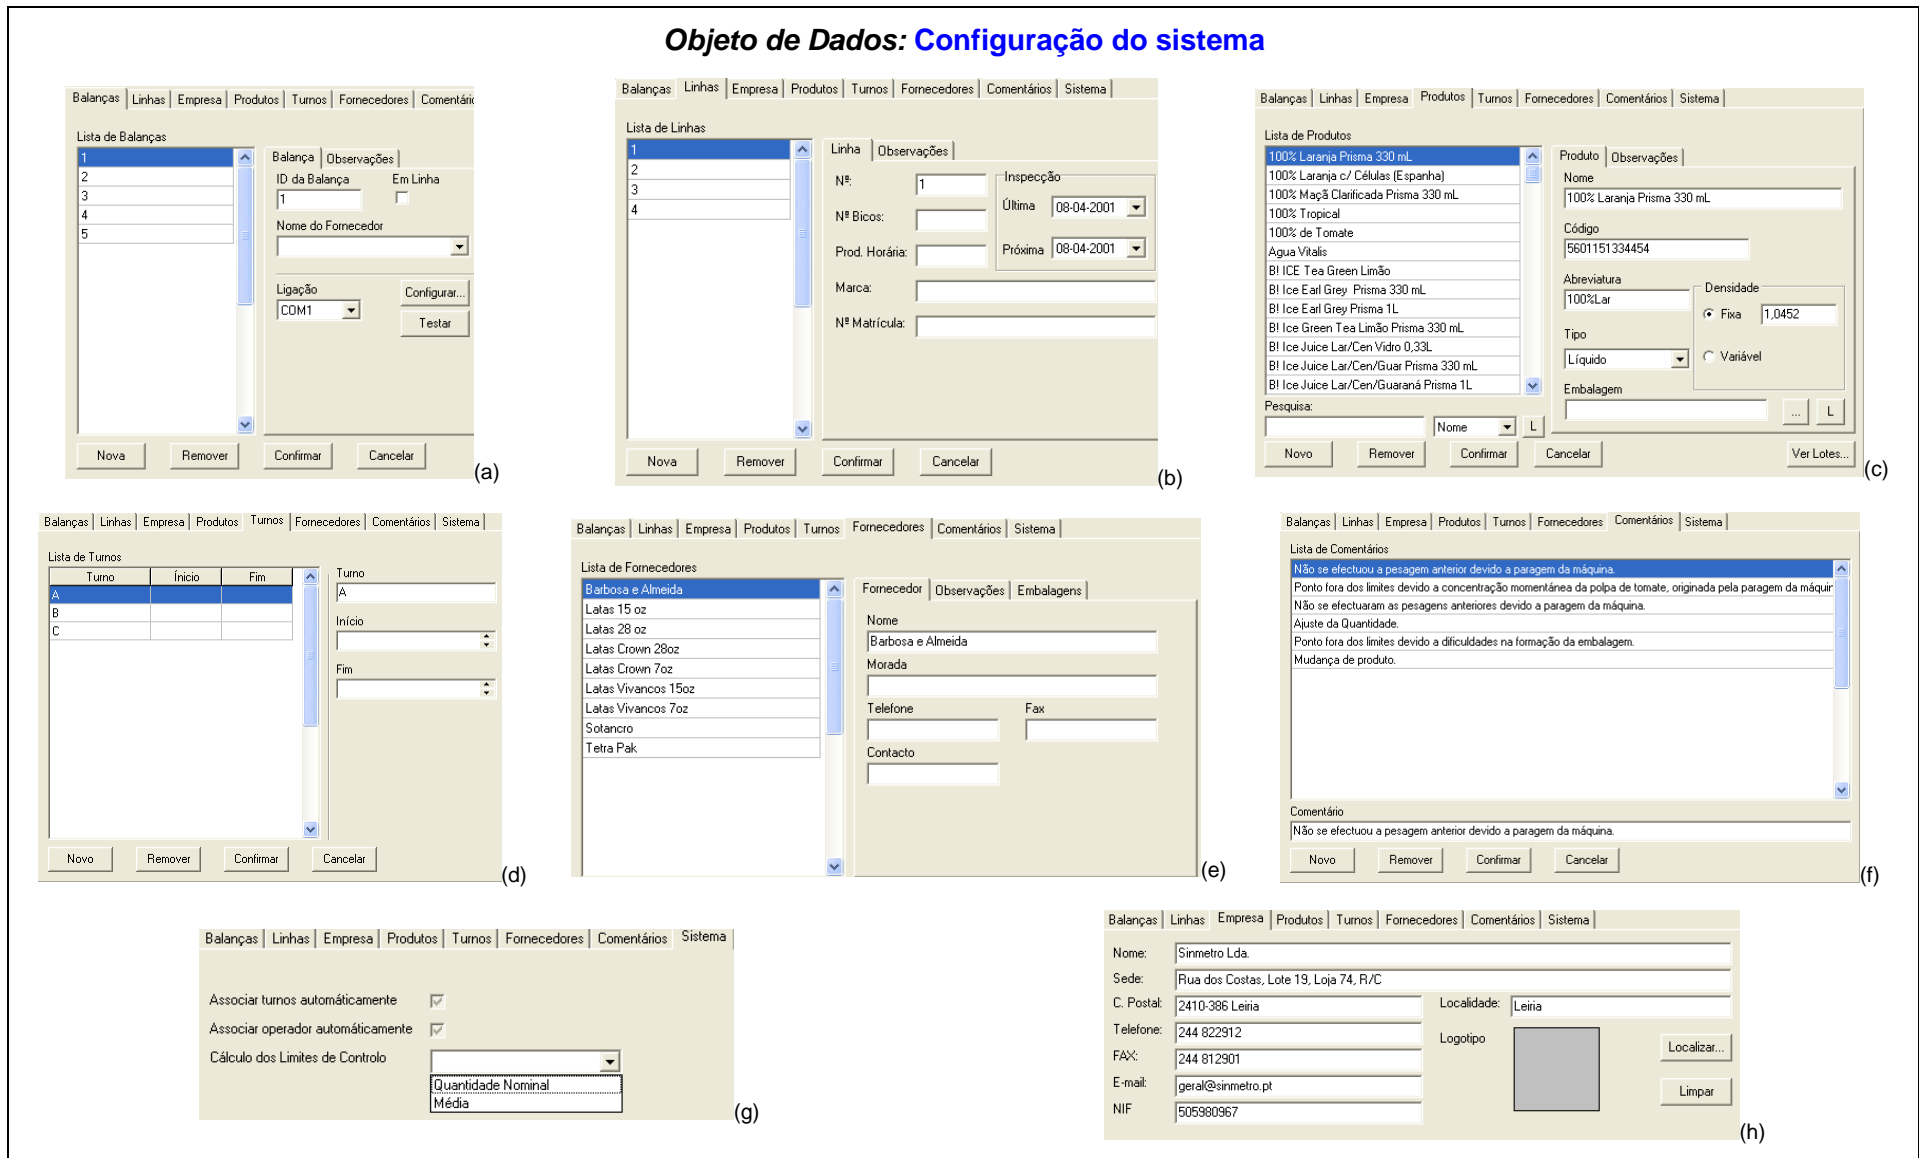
Objeto de Dados: Configuração do sistema

Balanças | Linhas | Empresa | Produtos | Turnos | Fornecedores | Comentári

Lista de Balanças
1
2
3
4
5

Balança | Observações
ID da Balança
1
Em Linha
Nome do Fornecedor
Ligação
COM1
Configurar...
Testar
Nova
Remover
Confirmar
Cancelar
(a)

Balanças | Linhas | Empresa | Produtos | Turnos | Fornecedores | Comentários | Sistema

Lista de Linhas
1
2
3
4

Linha | Observações
Nº:
1
Nº Bicos:
Prod. Horária:
Inspecção
Última
08-04-2001
Próxima
08-04-2001
Marca:
Nº Matrícula:
Nova
Remover
Confirmar
Cancelar
(b)

Balanças | Linhas | Empresa | Produtos | Turnos | Fornecedores | Comentários | Sistema

Lista de Produtos
100% Laranja Prisma 330 mL
100% Laranja c/ Células (Espanha)
100% Maçã Clarificada Prisma 330 mL
100% Tropical
100% de Tomate
Agua Vitalis
B! ICE Tea Green Limão
B! Ice Earl Grey Prisma 330 mL
B! Ice Earl Grey Prisma 1L
B! Ice Green Tea Limão Prisma 330 mL
B! Ice Juice Lar/Cen Vidro 0,33L
B! Ice Juice Lar/Cen/Guar Prisma 330 mL
B! Ice Juice Lar/Cen/Guaraná Prisma 1L
Pesquisa:
Nome
L

Produto | Observações
Nome
100% Laranja Prisma 330 mL
Código
5601151334454
Abreviatura
100%Lar
Densidade
Fixa
1,0452
Variável
Tipo
Líquido
Embalagem
...
L
Novo
Remover
Confirmar
Cancelar
Ver Lotes...
(c)

Balanças | Linhas | Empresa | Produtos | Turnos | Fornecedores | Comentários | Sistema

Lista de Turnos

| Turno | Início | Fim |
|---|---|---|
| A | | |
| B | | |
| C | | |

Turno
A
Início
Fim
Novo
Remover
Confirmar
Cancelar
(d)

Balanças | Linhas | Empresa | Produtos | Turnos | Fornecedores | Comentários | Sistema

Lista de Fornecedores
Barbosa e Almeida
Latas 15 oz
Latas 28 oz
Latas Crown 28oz
Latas Crown 7oz
Latas Vivancos 15oz
Latas Vivancos 7oz
Sotancro
Tetra Pak

Fornecedor | Observações | Embalagens
Nome
Barbosa e Almeida
Morada
Telefone
Fax
Contacto
(e)

Balanças | Linhas | Empresa | Produtos | Turnos | Fornecedores | Comentários | Sistema

Lista de Comentários
Não se efectuou a pesagem anterior devido a paragem da máquina.
Ponto fora dos limites devido a concentração momentânea da polpa de tomate, originada pela paragem da máquir
Não se efectuaram as pesagens anteriores devido a paragem da máquina.
Ajuste da Quantidade.
Ponto fora dos limites devido a dificuldades na formação da embalagem.
Mudança de produto.
Comentário
Não se efectuou a pesagem anterior devido a paragem da máquina.
Novo
Remover
Confirmar
Cancelar
(f)

Balanças | Linhas | Empresa | Produtos | Turnos | Fornecedores | Comentários | Sistema

Associar turnos automáticamente
Associar operador automáticamente
Cálculo dos Limites de Controlo
Quantidade Nominal
Média
(g)

Balanças | Linhas | Empresa | Produtos | Turnos | Fornecedores | Comentários | Sistema

Nome:
Sinmetro Lda.
Sede:
Rua dos Costas, Lote 19, Loja 74, R/C
C. Postal:
2410-386 Leiria
Localidade:
Leiria
Telefone:
244 822912
FAX:
244 812901
E-mail:
geral@sinmetro.pt
NIF
505980967
Logotipo
Localizar...
Limpar
(h)